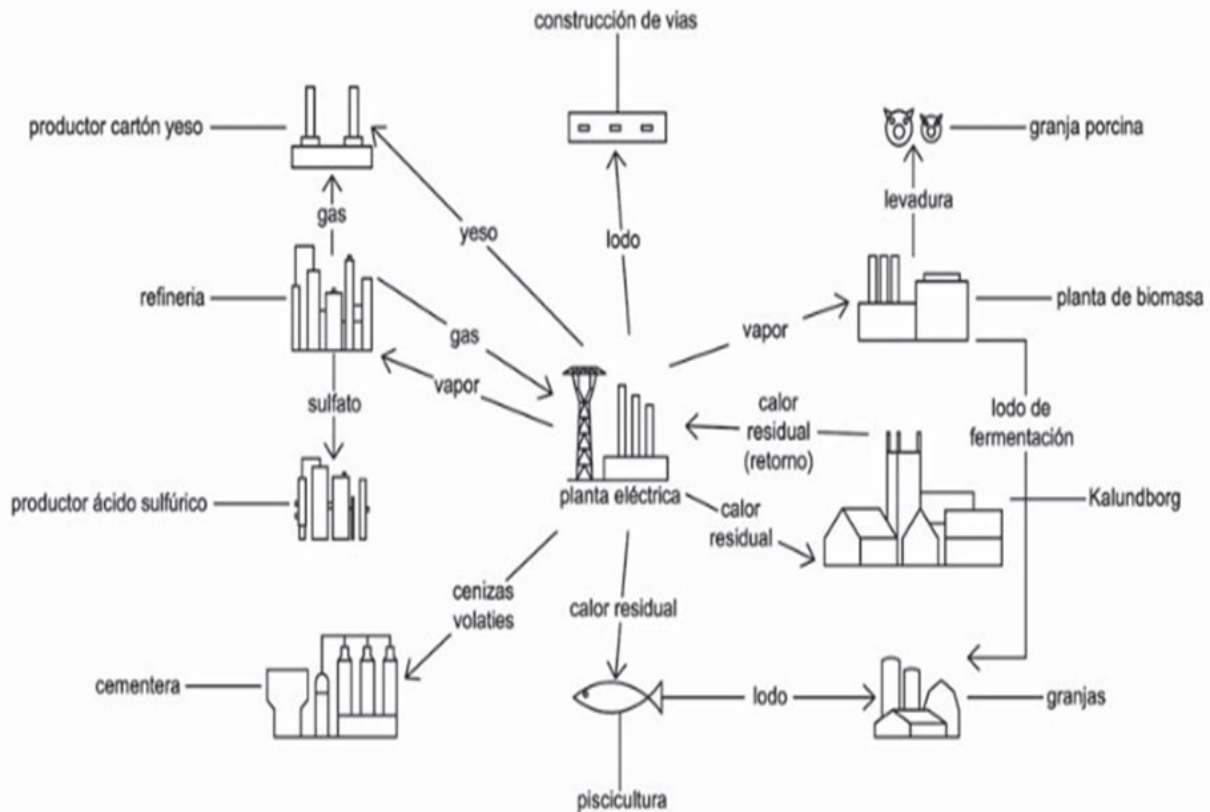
construcción de vias

productor cartón yeso

granja porcina

levadura

gas

yeso

lodo

refineria

gas

vapor

planta de biomasa

vapor

sulfato

calor residual (retorno)

lodo de fermentación

productor ácido sulfúrico

planta eléctrica

calor residual

Kalundborg

cenizas volaties

calor residual

cementera

lodo

granjas

piscicultura